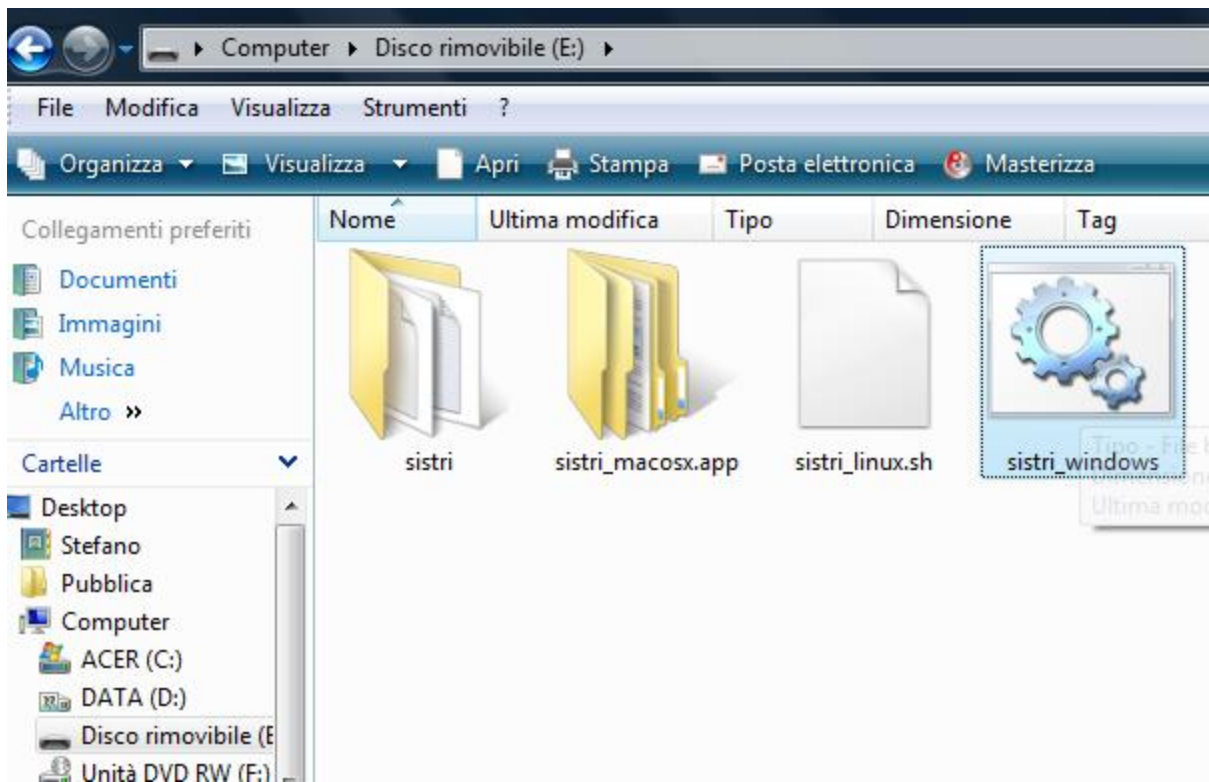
▸ Computer ▸ Disco rimovibile (E:) ▸

File Modifica Visualizza Strumenti ?

Organizza ▾ Visualizza ▾ Apri Stampa Posta elettronica Masterizza

Collegamenti preferiti

Documenti

Immagini

Musica

Altro »

Cartelle

Desktop

Stefano

Pubblica

Computer

ACER (C:)

DATA (D:)

Disco rimovibile (E

Unità DVD RW (F:)

| Nome | Ultima modifica | Tipo | Dimensione | Tag |
|---|---|---|---|---|

sistri

sistri_macosx.app

sistri_linux.sh

sistri_windows

Tipo - File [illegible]

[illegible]

Ultima mod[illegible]